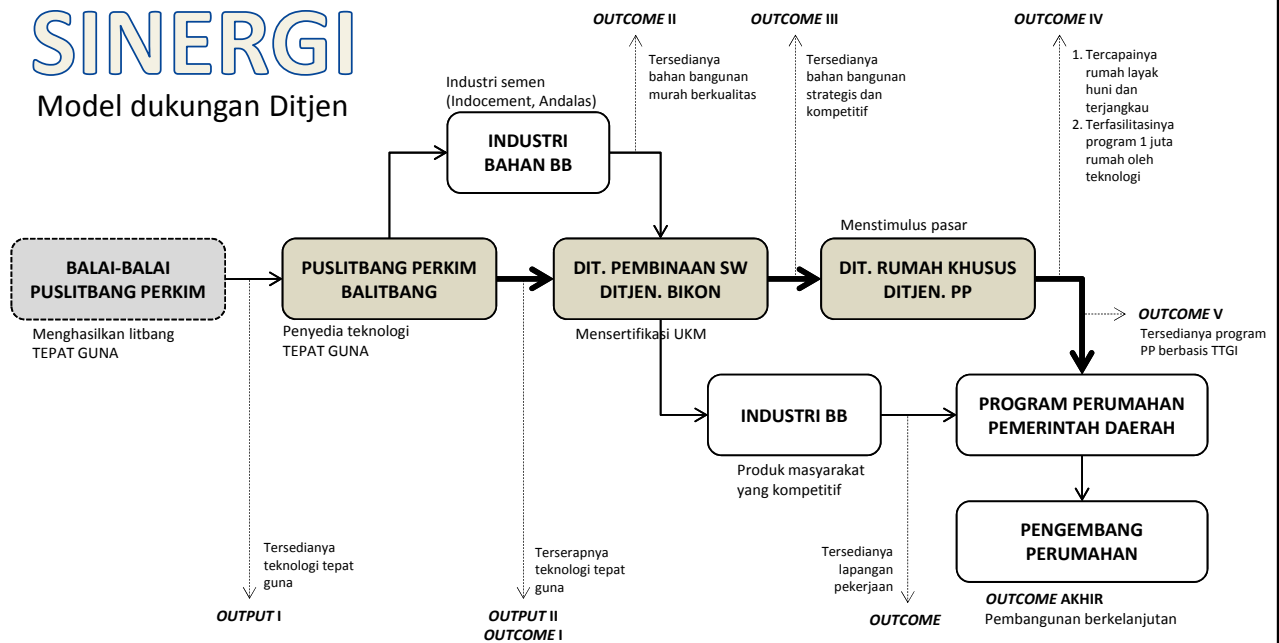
SINERGI
Model dukungan Ditjen

OUTCOME II
Tersedianya bahan bangunan murah berkualitas

OUTCOME III
Tersedianya bahan bangunan strategis dan kompetitif

OUTCOME IV
1. Tercapainya rumah layak huni dan terjangkau
2. Terfasilitasinya program 1 juta rumah oleh teknologi

Industri semen (Indocement, Andalas)

INDUSTRI BAHAN BB

Menstimulus pasar

BALAI-BALAI PUSLITBANG PERKIM
Menghasilkan litbang TEPAT GUNA

PUSLITBANG PERKIM BALITBANG
Penyedia teknologi TEPAT GUNA

DIT. PEMBINAAN SW DITJEN. BIKON
Mensertifikasi UKM

DIT. RUMAH KHUSUS DITJEN. PP

OUTCOME V
Tersedianya program PP berbasis TTGI

INDUSTRI BB
Produk masyarakat yang kompetitif

PROGRAM PERUMAHAN PEMERINTAH DAERAH

PENGEMBANG PERUMAHAN

Tersedianya teknologi tepat guna
OUTPUT I

Terserapnya teknologi tepat guna
OUTPUT II
OUTCOME I

Tersedianya lapangan pekerjaan
OUTCOME

OUTCOME AKHIR
Pembangunan berkelanjutan